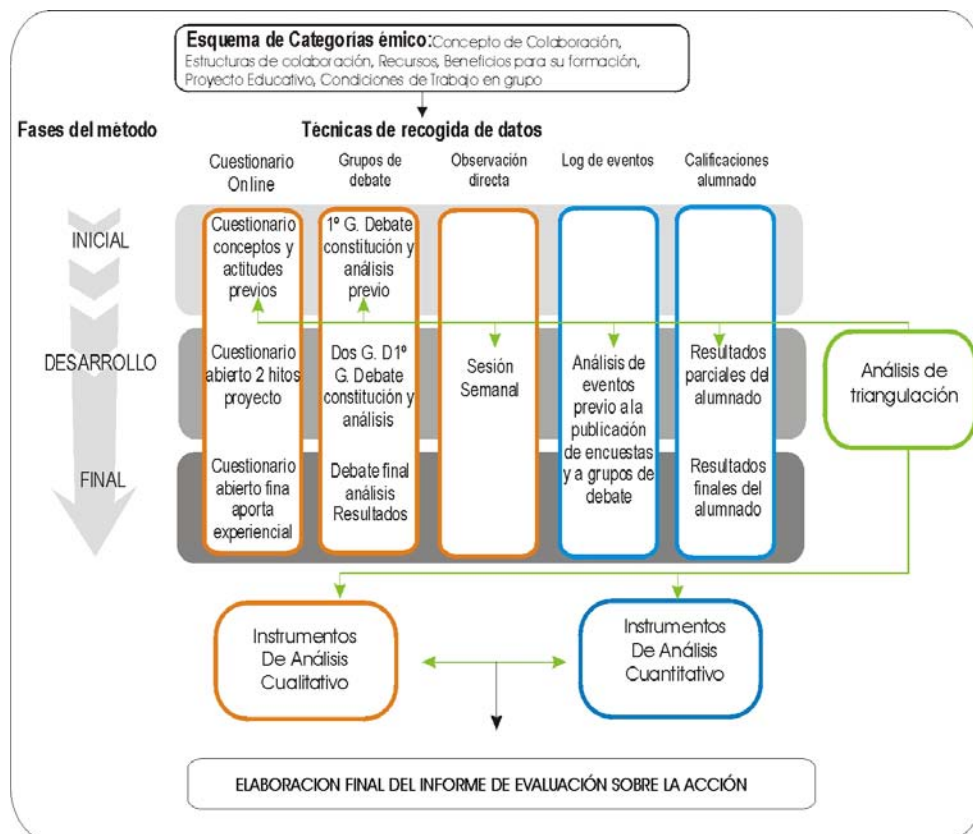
Esquema de Categorías émico: Concepto de Colaboración, Estructuras de colaboración, Recursos, Beneficios para su formación, Proyecto Educativo, Condiciones de Trabajo en grupo

Fases del método

Técnicas de recogida de datos

Cuestionario Online

Grupos de debate

Observación directa

Log de eventos

Calificaciones alumnado

INICIAL

Cuestionario conceptos y actitudes previos

1º G. Debate constitución y análisis previo

DESARROLLO

Cuestionario abierto 2 hitos proyecto

Dos G. D1º G. Debate constitución y análisis

Sesión Semanal

Análisis de eventos previo a la publicación de encuestas y a grupos de debate

Resultados parciales del alumnado

Análisis de triangulación

FINAL

Cuestionario abierto fina aporta experiencial

Debate final análisis Resultados

Resultados finales del alumnado

Instrumentos De Análisis Cualitativo

Instrumentos De Análisis Cuantitativo

ELABORACION FINAL DEL INFORME DE EVALUACIÓN SOBRE LA ACCIÓN